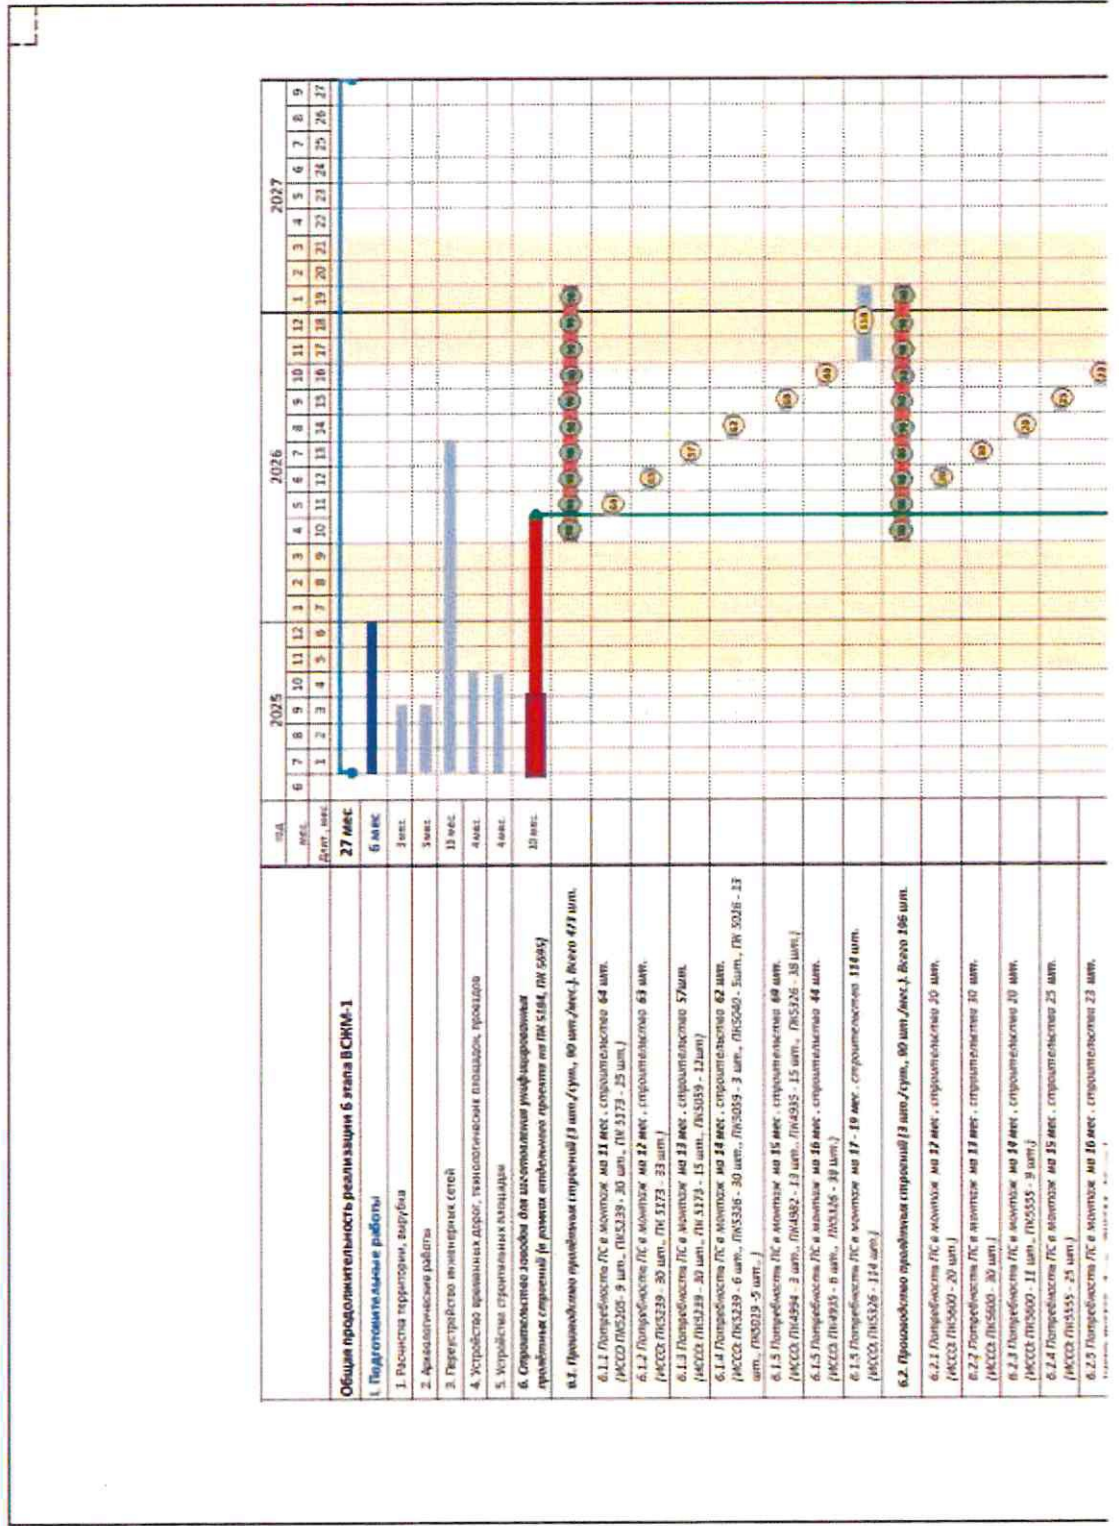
| | ПА | 2025 | 2026 | 2027 |
|---|---|---|---|---|
| | мес. | 6 7 8 9 10 11 12 | 1 2 3 4 5 6 7 8 9 10 11 12 | 1 2 3 4 5 6 7 8 9 |
| | Длит. мес | 1 2 3 4 5 6 | 7 8 9 10 11 12 13 14 15 16 17 18 | 19 20 21 22 23 24 25 26 27 |
| Общая продолжительность реализации 6 этапа ВСЖМ-1 | 27 мес | | | |
| I. Подготовительные работы | 6 мес | | | |
| 1. Расчистка территории, вырубка | 3 мес | | | |
| 2. Археологические работы | 3 мес | | | |
| 3. Переустройство инженерных сетей | 13 мес | | | |
| 4. Устройство временных дорог, технологических площадок, проездов | 4 мес | | | |
| 5. Устройство строительных площадок | 4 мес | | | |
| 6. Строительство заводов для изготовления унифицированных пролётных строений (в рамках отдельного проекта на ПК 5184, ПК 5695) | 10 мес | | | |
| 6.1. Производство пролётных строений (3 шт./сут., 90 шт./мес.). Всего 473 шт. | | | | |
| 6.1.1 Потребность ПС в монтаж на 11 мес. строительства 64 шт. (ИССО ПК5205 - 9 шт., ПК5239 - 30 шт., ПК 5173 - 25 шт.) | | | 64 | |
| 6.1.2 Потребность ПС в монтаж на 12 мес. строительства 63 шт. (ИССО ПК5239 - 30 шт., ПК 5173 - 33 шт.) | | | 63 | |
| 6.1.3 Потребность ПС в монтаж на 13 мес. строительства 57шт. (ИССО ПК5239 - 30 шт., ПК 5173 - 15 шт., ПК5059 - 12шт) | | | 57 | |
| 6.1.4 Потребность ПС в монтаж на 14 мес. строительства 62 шт. (ИССО ПК5239 - 6 шт., ПК5326 - 30 шт., ПК5059 - 3 шт., ПК5040 - 5шт., ПК 5028 - 13 шт., ПК5019-5 шт.) | | | 62 | |
| 6.1.5 Потребность ПС в монтаж на 15 мес. строительства 60 шт. (ИССО ПК4994 - 3 шт., ПК4982 - 13 шт., ПК4935 - 15 шт., ПК5326 - 30 шт.) | | | 60 | |
| 6.1.5 Потребность ПС в монтаж на 16 мес. строительства 44 шт. (ИССО ПК4935 - 6 шт., ПК5326 - 38 шт.) | | | 44 | |
| 6.1.5 Потребность ПС в монтаж на 17 - 19 мес. строительства 114 шт. (ИССО ПК5326 - 114 шт.) | | | | 114 |
| 6.2. Производство пролётных строений (3 шт./сут., 90 шт./мес.). Всего 106 шт. | | | | |
| 6.2.1 Потребность ПС в монтаж на 12 мес. строительства 20 шт. (ИССО ПК5600 - 20 шт.) | | | 20 | |
| 6.2.2 Потребность ПС в монтаж на 13 мес. строительства 30 шт. (ИССО ПК5600 - 30 шт.) | | | 30 | |
| 6.2.3 Потребность ПС в монтаж на 14 мес. строительства 20 шт. (ИССО ПК5600 - 11 шт., ПК5555 - 9 шт.) | | | 20 | |
| 6.2.4 Потребность ПС в монтаж на 15 мес. строительства 25 шт. (ИССО ПК5555 - 25 шт.) | | | 25 | |
| 6.2.5 Потребность ПС в монтаж на 16 мес. строительства 23 шт. | | | 23 | |